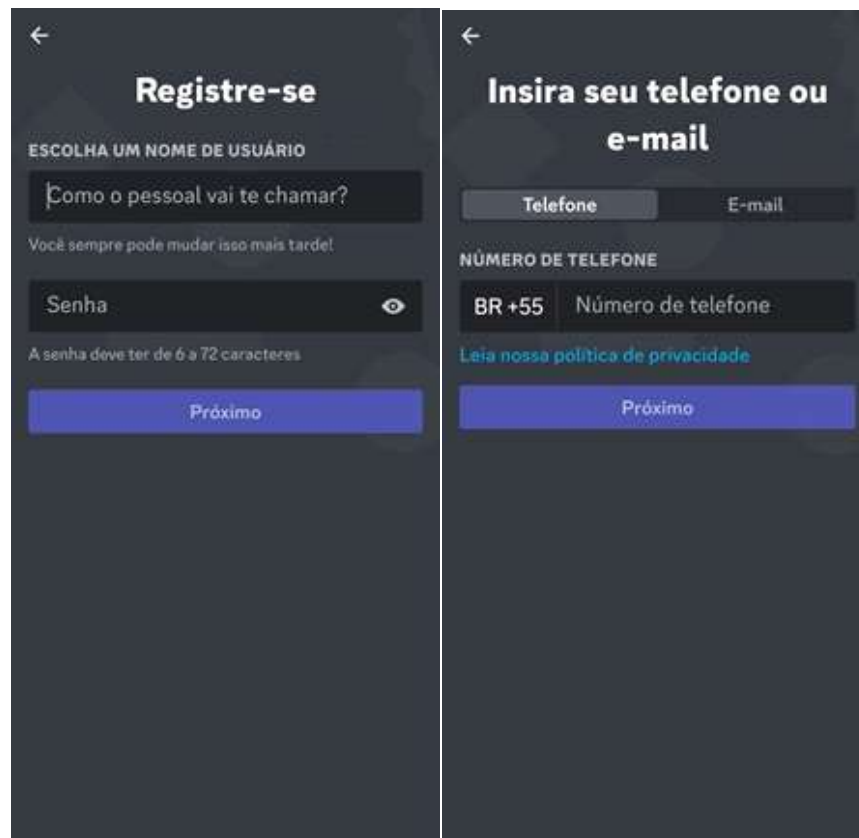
←

Registre-se

ESCOLHA UM NOME DE USUÁRIO

Como o pessoal vai te chamar?

Você sempre pode mudar isso mais tarde!

Senha

A senha deve ter de 6 a 72 caracteres

Próximo

←

Insira seu telefone ou e-mail

Telefone

E-mail

NÚMERO DE TELEFONE

BR +55

Número de telefone

Leia nossa política de privacidade

Próximo